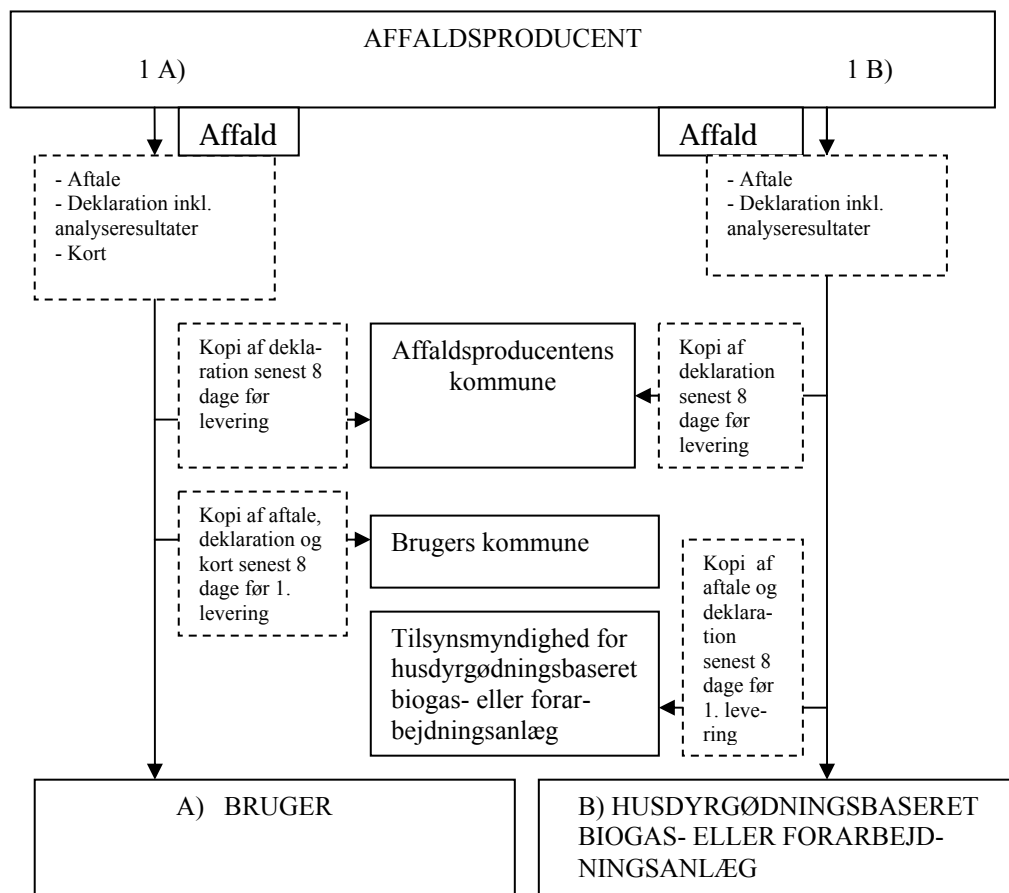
AFFALDSPRODUCENT
1 A)
1 B)

Affald

Affald

- Aftale
- Deklaration inkl. analyseresultater
- Kort

- Aftale
- Deklaration inkl. analyseresultater

Kopi af deklaration senest 8 dage før levering

Affaldsproducentens kommune

Kopi af deklaration senest 8 dage før levering

Kopi af aftale, deklaration og kort senest 8 dage før 1. levering

Brugers kommune

Kopi af aftale og deklaration senest 8 dage før 1. levering

Tilsynsmyndighed for husdyrgødningsbaseret biogas- eller forarbejdningsanlæg

A) BRUGER

B) HUSDYRGØDNINGSBASERET BIOGAS- ELLER FORARBEJDNINGSANLÆG